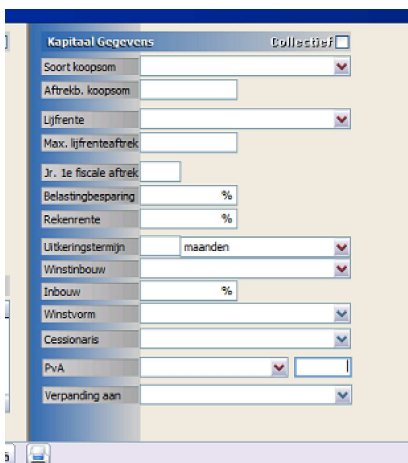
Kapitaal Gegevens
Collectief

Soort koopsom
Aftrekb. koopsom
Lijfrente
Max. lijfrenteaftrek
Jr. 1e fiscale aftrek
Belastingbesparing %
Rekenrente %
Uitkeringstermijn maanden
Winstinbouw
Inbouw %
Winstvorm
Cessionaris
PvA
Verpanding aan